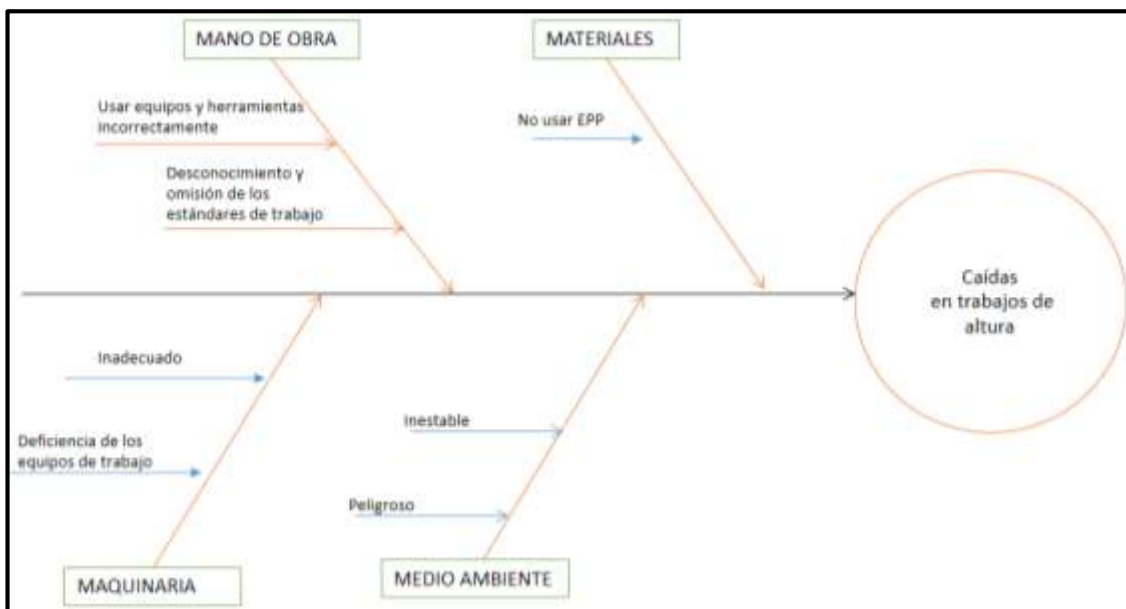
MANO DE OBRA

MATERIALES

Usar equipos y herramientas incorrectamente

No usar EPP

Desconocimiento y omisión de los estándares de trabajo

Caídas en trabajos de altura

Inadecuado

Inestable

Deficiencia de los equipos de trabajo

Peligroso

MAQUINARIA

MEDIO AMBIENTE